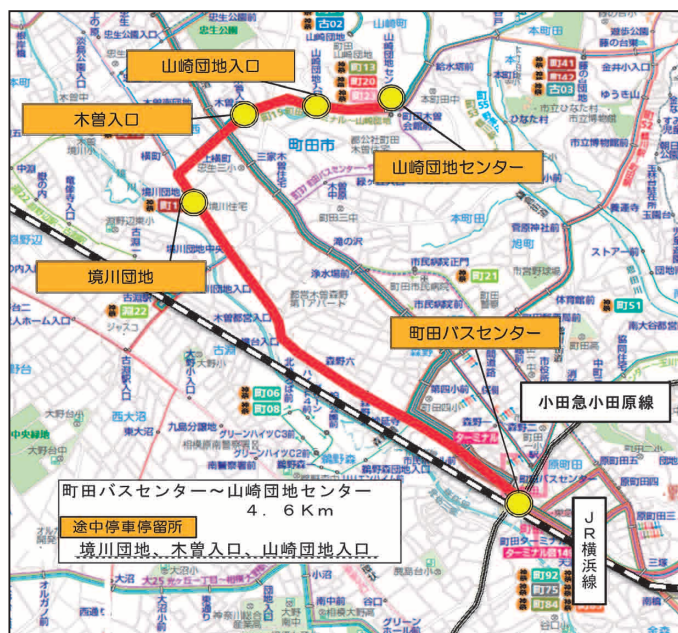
山崎団地入口

木曽入口

山崎団地センター

境川団地

町田バスセンター

小田急小田原線

町田バスセンター～山崎団地センター
4．6Km

途中停車停留所

境川団地、木曽入口、山崎団地入口

JR横浜線

町田市

古02

古03

町20

町21

町51

町06

町08

町92

町75

町84

淵22

ターミナル

忠生公園

木曽

境川住宅

森野六

森野

古淵

大野台

西大沼

東大沼

中央緑地

旭町

本町田

原町田

金森

ジャスコ

大沼

ひなた村

ゆうき山

藤の台

本町田

町田三中

市民病院

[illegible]